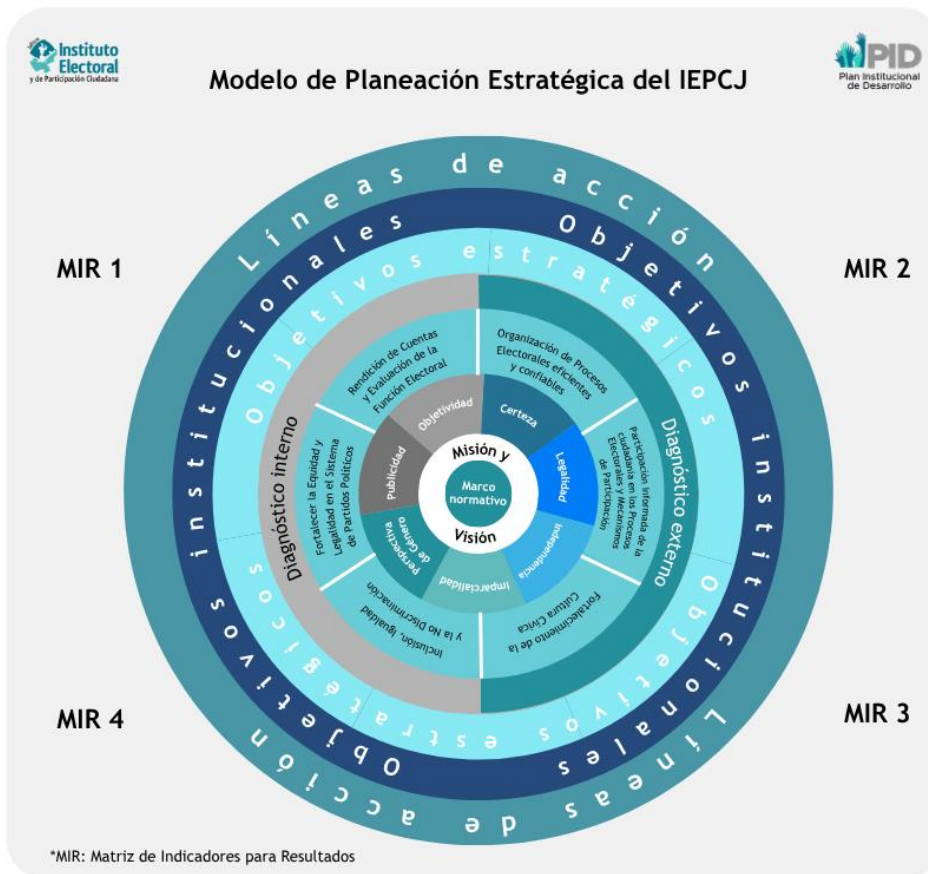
Instituto Electoral y de Participación Ciudadana

Modelo de Planeación Estratégica del IEPCJ

PID Plan Institucional de Desarrollo

MIR 1

MIR 2

MIR 3

MIR 4

Líneas de acción

Objetivos institucionales

Objetivos estratégicos

Objetivos estratégicos

Objetivos institucionales

Líneas de acción

Diagnóstico interno

Diagnóstico externo

Rendición de Cuentas y Evaluación de la Función Electoral

Organización de Procesos Electorales eficientes y confiables

Participación informada de la ciudadanía en los Procesos Electorales y Mecanismos de Participación

Fortalecimiento de la Cultura Cívica

Inclusión, Igualdad y la No Discriminación

Fortalecer la Equidad y Legalidad en el Sistema de Partidos Políticos

Objetividad

Certeza

Legalidad

Independencia

Imparcialidad

Perspectiva de Género

Publicidad

Misión y

Marco normativo

Visión

*MIR: Matriz de Indicadores para Resultados